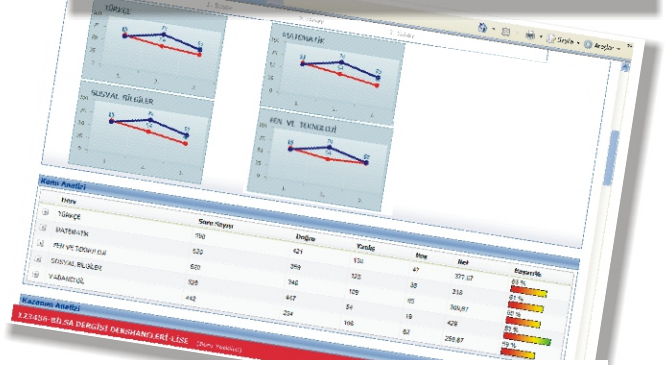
TÜRKÇE

MATEMATİK

SOSYAL BİLGİLER

FEN VE TEKNOLOJİ

Sayfa ▾ Araçlar ▾

Konu Analizi

| Ders | Soru Sayısı | Doğru | Yanlış | Boş | Net | Başarı% |
|---|---|---|---|---|---|---|
| TÜRKÇE | | | | | | |
| MATEMATİK | 790 | 421 | 130 | | | 63 % |
| FEN VE TEKNOLOJİ | 520 | 359 | 123 | 47 | 377,67 | 61 % |
| SOSYAL BİLGİLER | 520 | 346 | 129 | 38 | 318 | 62 % |
| YABANCI DİL | 520 | 447 | 54 | 45 | 309,67 | 83 % |
| | 442 | 254 | 106 | 19 | 428 | 59 % |
| | | | | 82 | 259,67 | |

Kazanım Analizi

123456-BİLSA DERGİSİ DERSHANELERİ-LİSE